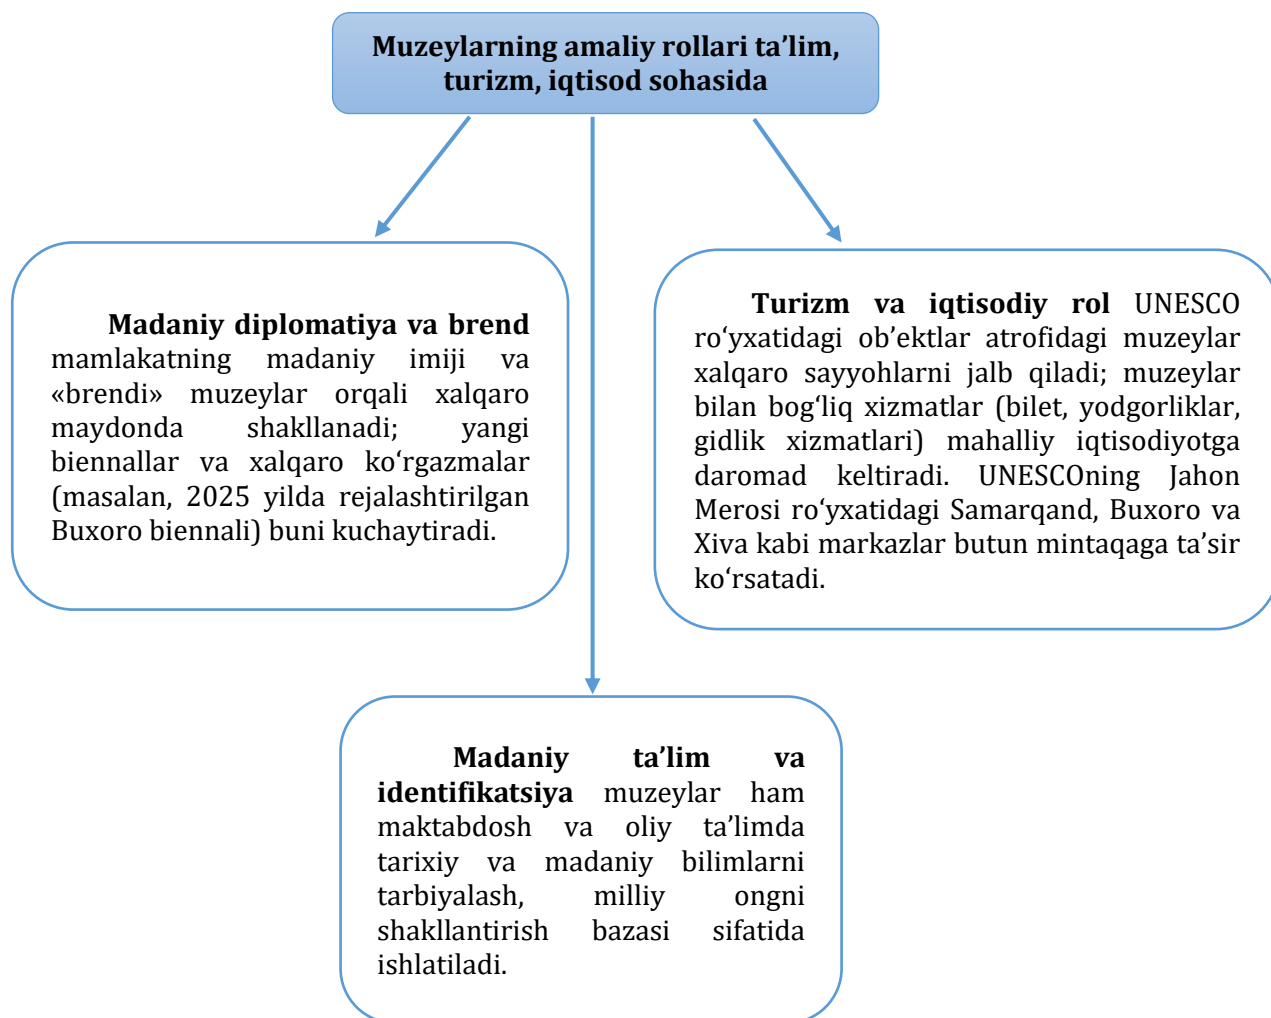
Muzeylarning amaliy rollari ta’lim, turizm, iqtisod sohasida

Madaniy diplomatiya va brend mamlakatning madaniy imiji va «brendi» muzeylar orqali xalqaro maydonda shakllanadi; yangi biennallar va xalqaro ko‘rgazmalar (masalan, 2025 yilda rejalashtirilgan Buxoro biennali) buni kuchaytiradi.

Turizm va iqtisodiy rol UNESCO ro‘yxatidagi ob’ektlar atrofidagi muzeylar xalqaro sayyohlarni jalb qiladi; muzeylar bilan bog‘liq xizmatlar (bilet, yodgorliklar, gidlik xizmatlari) mahalliy iqtisodiyotga daromad keltiradi. UNESCOning Jahon Merosi ro‘yxatidagi Samarqand, Buxoro va Xiva kabi markazlar butun mintaqaga ta’sir ko‘rsatadi.

Madaniy ta’lim va identifikatsiya muzeylar ham maktabdosh va oliy ta’limda tarixiy va madaniy bilimlarni tarbiyalash, milliy ongni shakllantirish bazasi sifatida ishlatiladi.